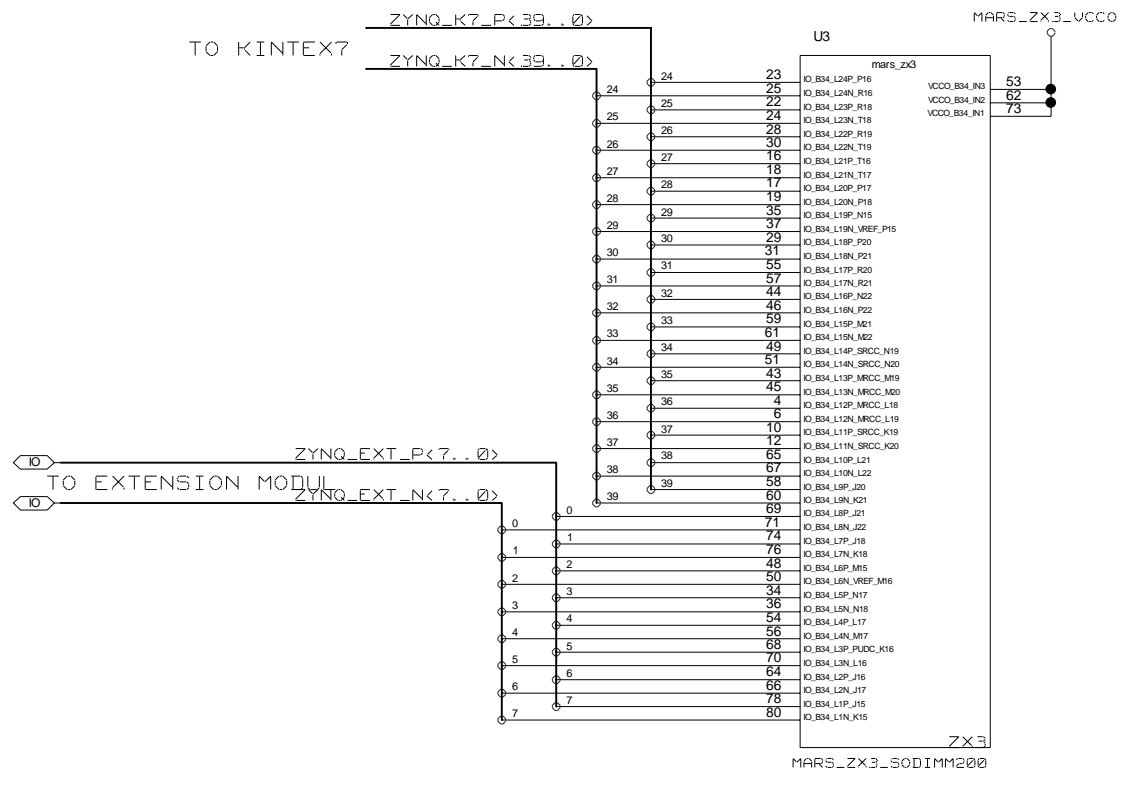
ZYNQ_K7_P<39..0>

TO KINTEX7

ZYNQ_K7_N<39..0>

MARS_ZX3_VCCO

U3

mars_zx3

| Net | Pin | Signal |
|---|---|---|
| 24 | 23 | IO_B34_L24P_P16 |
| 24 | 25 | IO_B34_L24N_R16 |
| 25 | 22 | IO_B34_L23P_R18 |
| 25 | 24 | IO_B34_L23N_T18 |
| 26 | 28 | IO_B34_L22P_R19 |
| 26 | 30 | IO_B34_L22N_T19 |
| 27 | 16 | IO_B34_L21P_T16 |
| 27 | 18 | IO_B34_L21N_T17 |
| 28 | 17 | IO_B34_L20P_P17 |
| 28 | 19 | IO_B34_L20N_P18 |
| 29 | 35 | IO_B34_L19P_N15 |
| 29 | 37 | IO_B34_L19N_VREF_P15 |
| 30 | 29 | IO_B34_L18P_P20 |
| 30 | 31 | IO_B34_L18N_P21 |
| 31 | 55 | IO_B34_L17P_R20 |
| 31 | 57 | IO_B34_L17N_R21 |
| 32 | 44 | IO_B34_L16P_N22 |
| 32 | 46 | IO_B34_L16N_P22 |
| 33 | 59 | IO_B34_L15P_M21 |
| 33 | 61 | IO_B34_L15N_M22 |
| 34 | 49 | IO_B34_L14P_SRCC_N19 |
| 34 | 51 | IO_B34_L14N_SRCC_N20 |
| 35 | 43 | IO_B34_L13P_MRCC_M19 |
| 35 | 45 | IO_B34_L13N_MRCC_M20 |
| 36 | 4 | IO_B34_L12P_MRCC_L18 |
| 36 | 6 | IO_B34_L12N_MRCC_L19 |
| 37 | 10 | IO_B34_L11P_SRCC_K19 |
| 37 | 12 | IO_B34_L11N_SRCC_K20 |
| 38 | 65 | IO_B34_L10P_L21 |
| 38 | 67 | IO_B34_L10N_L22 |
| 39 | 58 | IO_B34_L9P_J20 |
| 39 | 60 | IO_B34_L9N_K21 |
| 0 | 69 | IO_B34_L8P_J21 |
| 0 | 71 | IO_B34_L8N_J22 |
| 1 | 74 | IO_B34_L7P_J18 |
| 1 | 76 | IO_B34_L7N_K18 |
| 2 | 48 | IO_B34_L6P_M15 |
| 2 | 50 | IO_B34_L6N_VREF_M16 |
| 3 | 34 | IO_B34_L5P_N17 |
| 3 | 36 | IO_B34_L5N_N18 |
| 4 | 54 | IO_B34_L4P_L17 |
| 4 | 56 | IO_B34_L4N_M17 |
| 5 | 68 | IO_B34_L3P_PUDC_K16 |
| 5 | 70 | IO_B34_L3N_L16 |
| 6 | 64 | IO_B34_L2P_J16 |
| 6 | 66 | IO_B34_L2N_J17 |
| 7 | 78 | IO_B34_L1P_J15 |
| 7 | 80 | IO_B34_L1N_K15 |

VCCO_B34_IN3 53
VCCO_B34_IN2 62
VCCO_B34_IN1 73

IO ZYNQ_EXT_P<7..0>

TO EXTENSION MODUL

IO ZYNQ_EXT_N<7..0>

ZX3

MARS_ZX3_SODIMM200